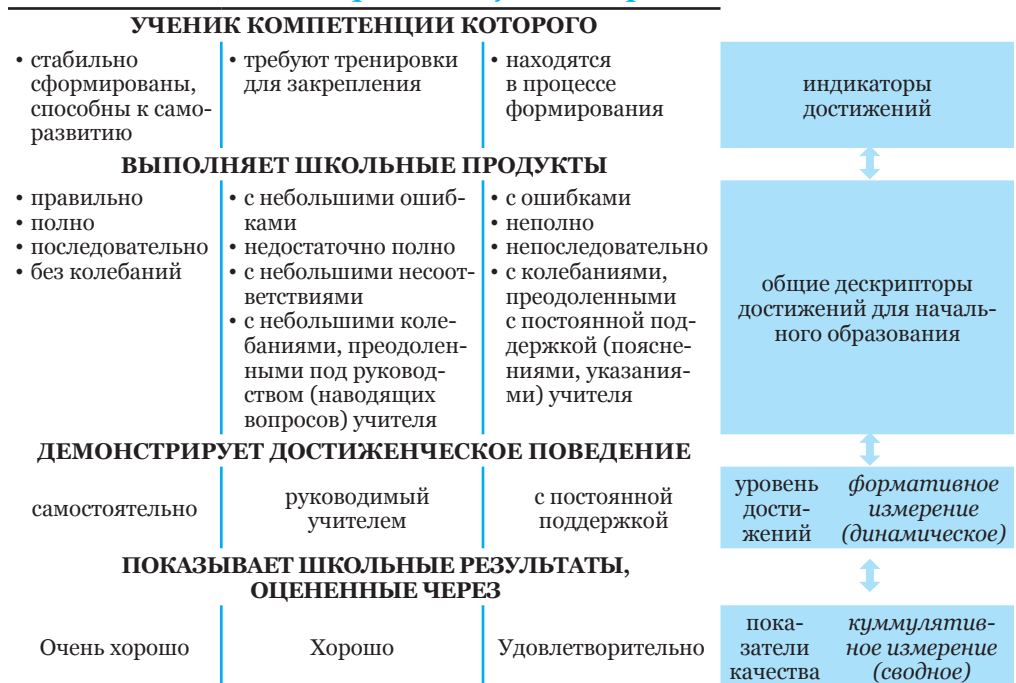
УЧЕНИК КОМПЕТЕНЦИИ КОТОРОГО

| | | | |
|---|---|---|---|
| • стабильно сформированы, способны к саморазвитию | • требуют тренировки для закрепления | • находятся в процессе формирования | индикаторы достижений |

ВЫПОЛНЯЕТ ШКОЛЬНЫЕ ПРОДУКТЫ

| | | | |
|---|---|---|---|
| • правильно • полно • последовательно • без колебаний | • с небольшими ошибками • недостаточно полно • с небольшими несоответствиями • с небольшими колебаниями, преодоленными под руководством (наводящих вопросов) учителя | • с ошибками • неполно • непоследовательно • с колебаниями, преодоленными с постоянной поддержкой (пояснениями, указаниями) учителя | общие дескрипторы достижений для начального образования |

ДЕМОНСТРИРУЕТ ДОСТИЖЕНЧЕСКОЕ ПОВЕДЕНИЕ

| | | | | |
|---|---|---|---|---|
| самостоятельно | руководимый учителем | с постоянной поддержкой | уровень достижений | *формативное измерение (динамическое)* |

ПОКАЗЫВАЕТ ШКОЛЬНЫЕ РЕЗУЛЬТАТЫ, ОЦЕНЕННЫЕ ЧЕРЕЗ

| | | | | |
|---|---|---|---|---|
| Очень хорошо | Хорошо | Удовлетворительно | показатели качества | *куммулятивное измерение (сводное)* |